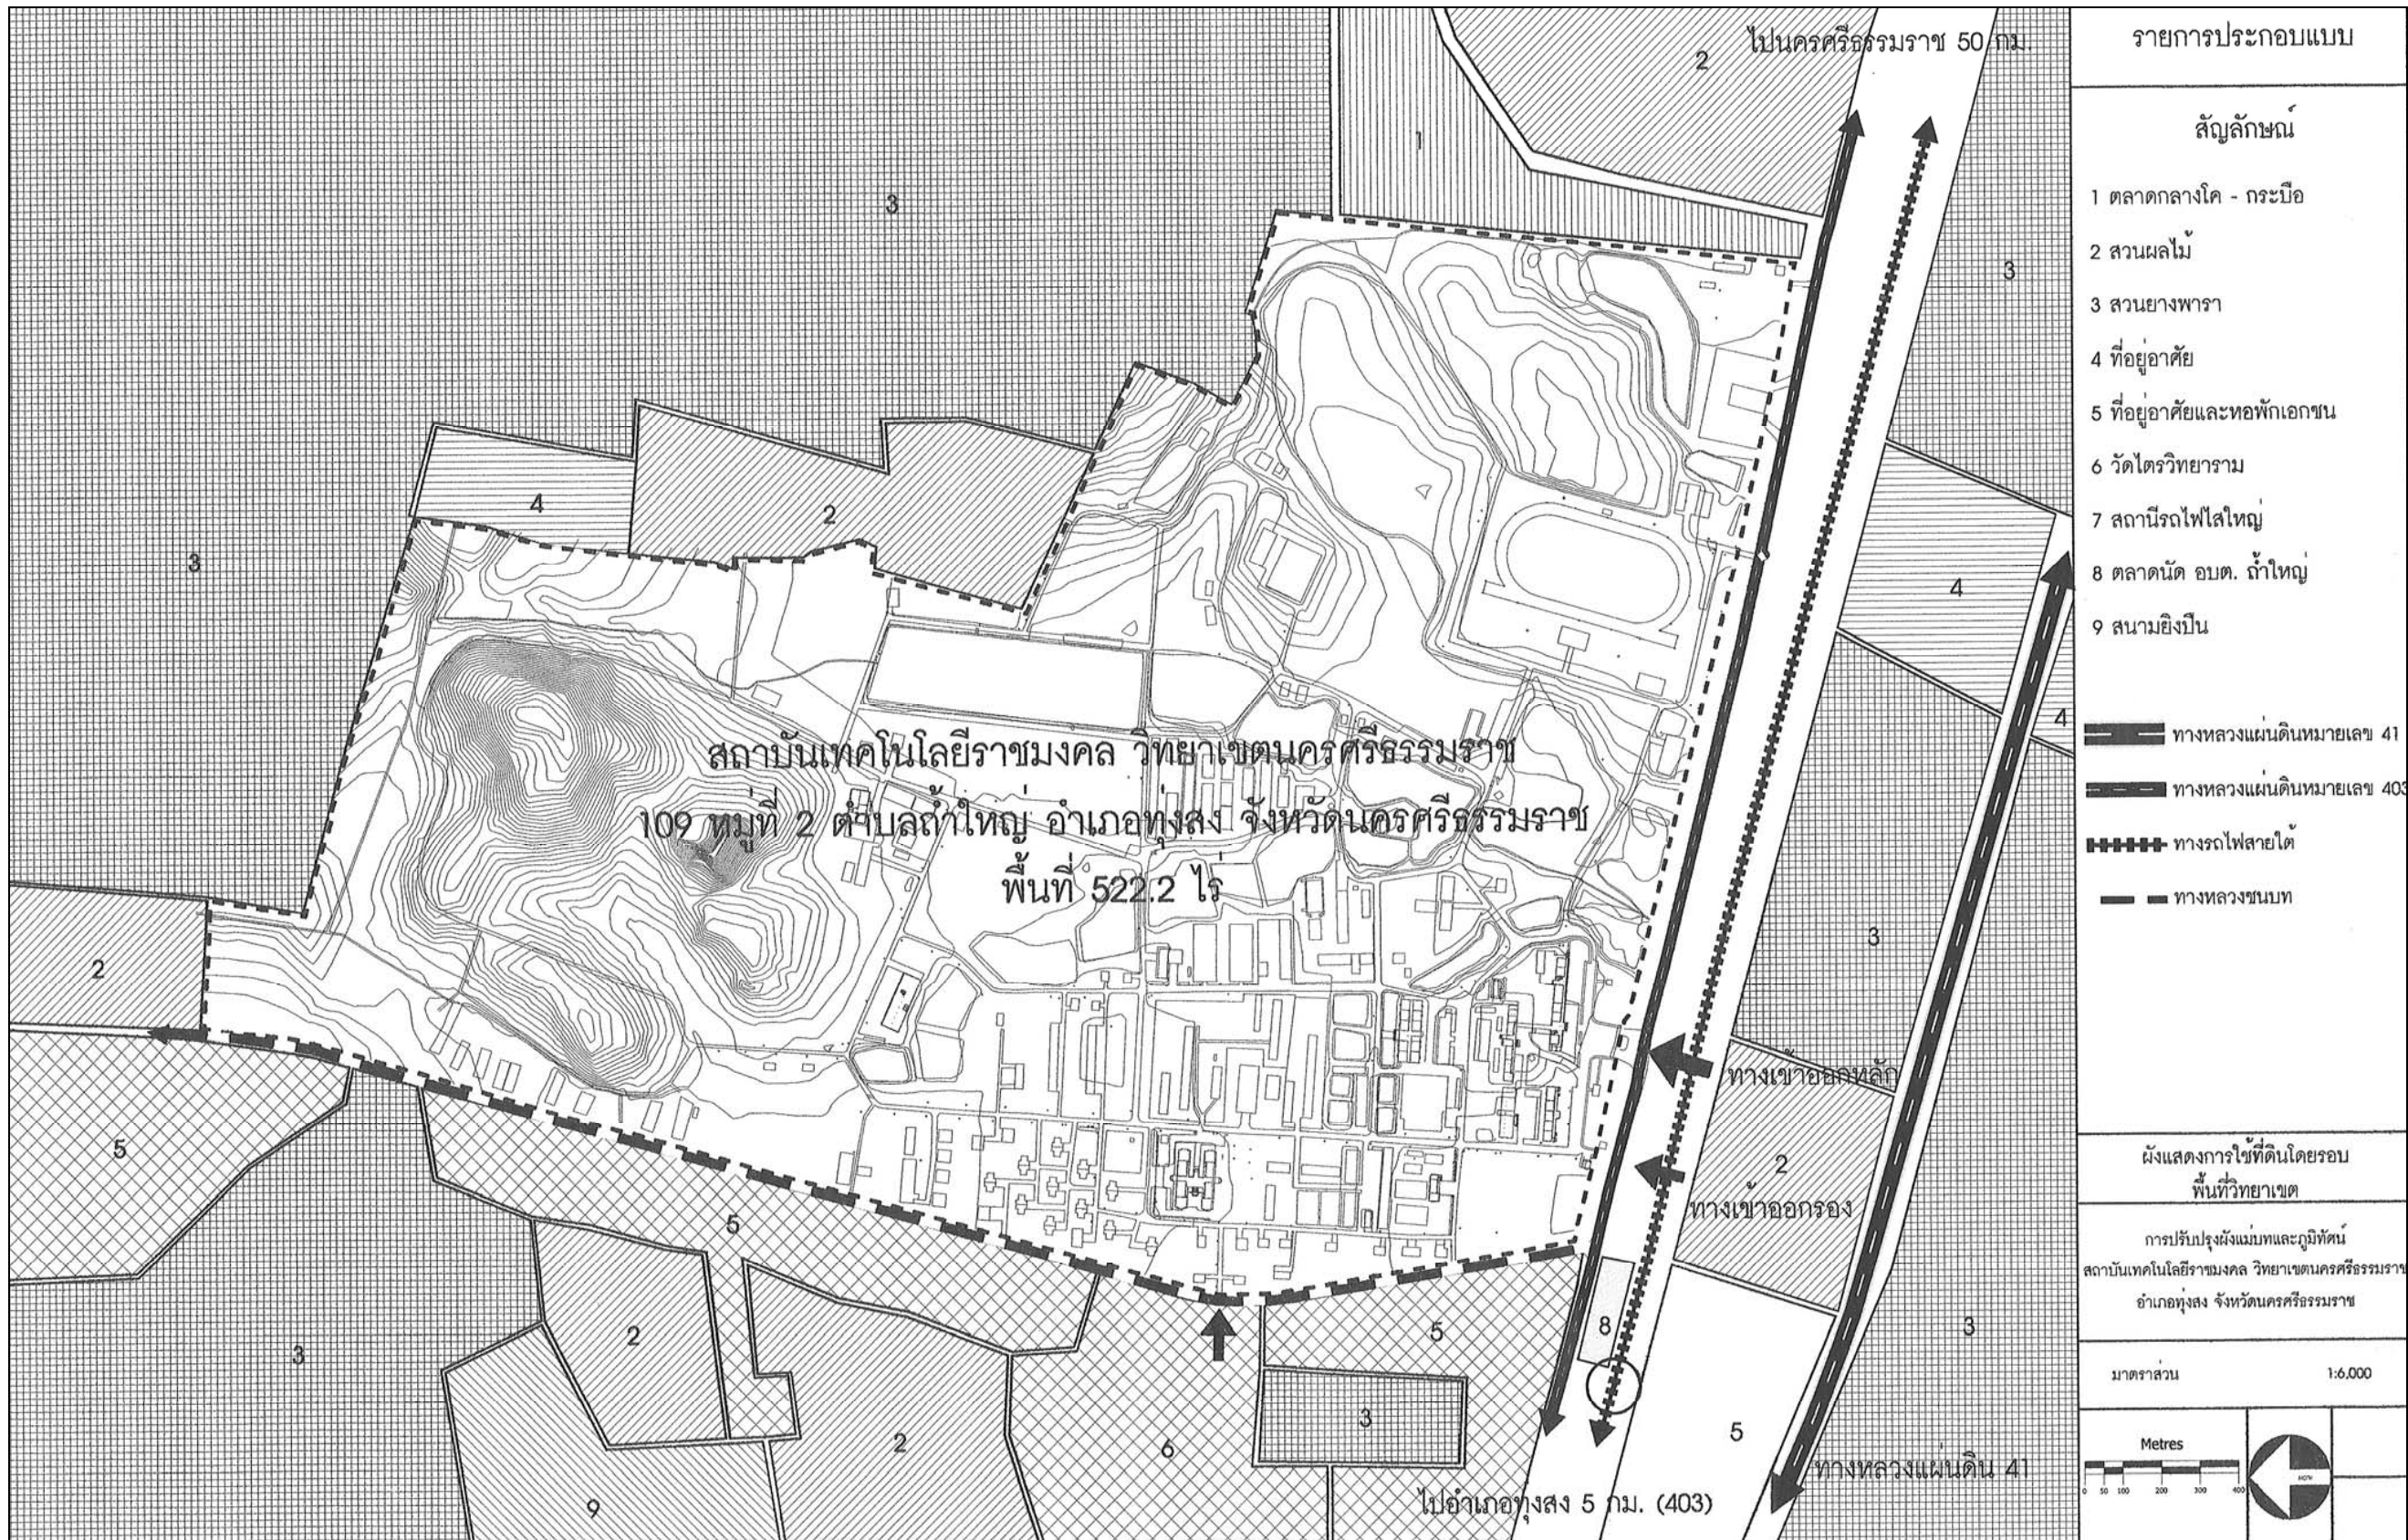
ไปนครศรีธรรมราช 50 กม.

2

1

3

3

4

2

3

4

4

2

3

5

5

2

5

3

2

3

6

8

5

3

9

2

สถาบันเทคโนโลยีราชมงคล วิทยาเขตนครศรีธรรมราช
109 หมู่ที่ 2 ตำบลถ้ำใหญ่ อำเภอทุ่งสง จังหวัดนครศรีธรรมราช
พื้นที่ 522.2 ไร่

ทางเข้าออกหลัก

ทางเข้าออกรอง

ทางหลวงแผ่นดิน 41

ไปอำเภอทุ่งสง 5 กม. (403)

รายการประกอบแบบ

สัญลักษณ์

1 ตลาดกลางโค - กระบือ
2 สวนผลไม้
3 สวนยางพารา
4 ที่อยู่อาศัย
5 ที่อยู่อาศัยและหอพักเอกชน
6 วัดไตรวิทยาราม
7 สถานีรถไฟไสใหญ่
8 ตลาดนัด อบต. ถ้ำใหญ่
9 สนามยิงปืน

ทางหลวงแผ่นดินหมายเลข 41
ทางหลวงแผ่นดินหมายเลข 403
ทางรถไฟสายใต้
ทางหลวงชนบท

ผังแสดงการใช้ที่ดินโดยรอบ
พื้นที่วิทยาเขต

การปรับปรุงผังแม่บทและภูมิทัศน์
สถาบันเทคโนโลยีราชมงคล วิทยาเขตนครศรีธรรมราช
อำเภอทุ่งสง จังหวัดนครศรีธรรมราช

มาตราส่วน 1:6,000

Metres
0 50 100 200 300 400